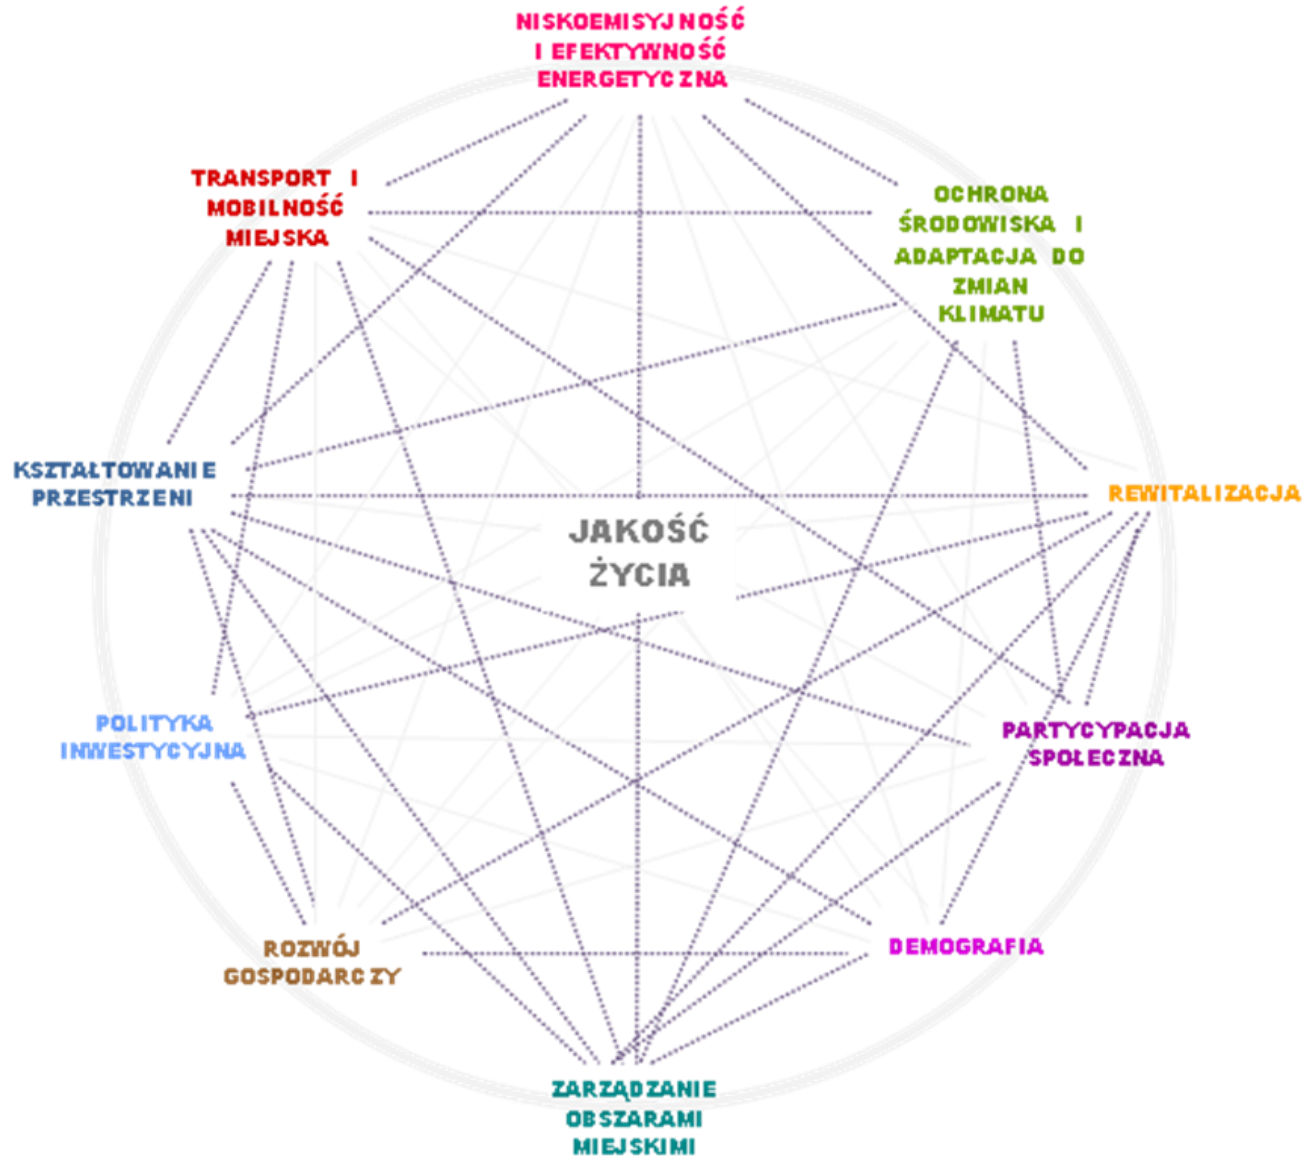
NISKOEMISYJNOŚĆ I EFEKTYWNOŚĆ ENERGETYCZNA

TRANSPORT I MOBILNOŚĆ MIEJSKA

OCHRONA ŚRODOWISKA I ADAPTACJA DO ZMIAN KLIMATU

KSZTAŁTOWANIE PRZESTRZENI

REWITALIZACJA

JAKOŚĆ ŻYCIA

POLITYKA INWESTYCYJNA

PARTYCYPACJA SPOŁECZNA

ROZWÓJ GOSPODARCZY

DEMOGRAFIA

ZARZĄDZANIE OBSZARAMI MIEJSKIMI